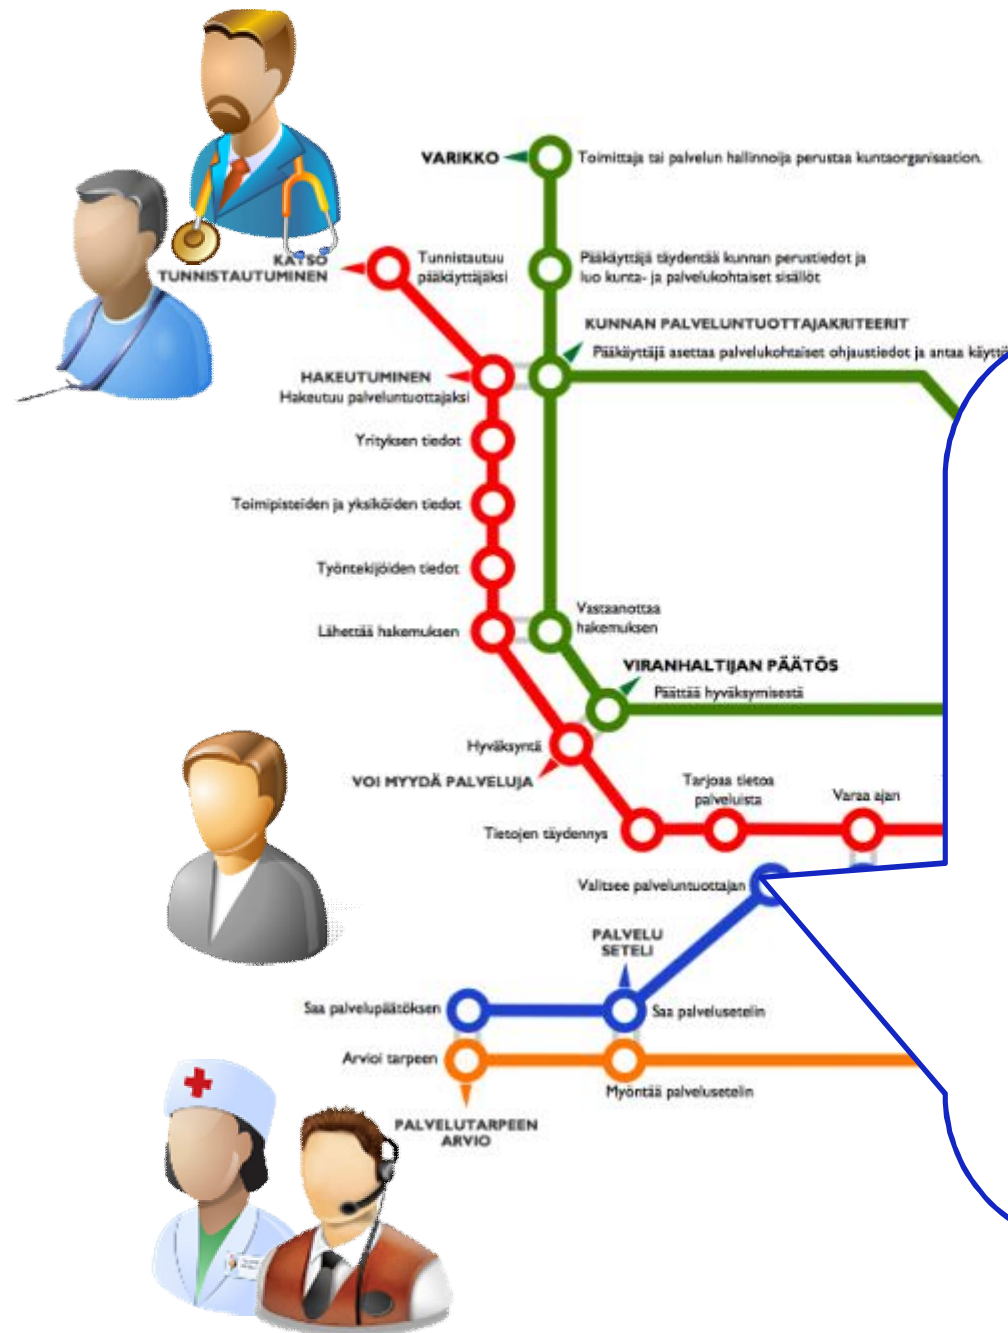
VARIKKO

Toimittaja tai palvelun hallinnoija perustaa kuntaorganisaation.

KÄYSÖ TUNNISTAUTUMINEN

Tunnistautuu pääkäyttäjäksi

Pääkäyttäjä täydentää kunnan perustiedot ja luo kunta- ja palvelukohtaiset sisällöt

KUNNAN PALVELUNTUOTTAJAKRITEERIT

Pääkäyttäjä asettaa palvelukohtaiset ohjaustiedot ja antaa käyttä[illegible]

HAKEUTUMINEN
Hakeutuu palveluntuottajaksi

Yrityksen tiedot

Toimipisteiden ja yksiköiden tiedot

Työntekijöiden tiedot

Lähettää hakemuksen

Vastaanottaa hakemuksen

VIRANHALTIJAN PÄÄTÖS

Päättää hyväksymisestä

Hyväksyntä

VOI MYYDÄ PALVELUJA

Tarjoaa tietoa palveluista

Varaa ajan

Tietojen täydennys

Valitsee palveluntuottajan

PALVELU SETELI

Saa palvelupäätöksen

Saa palvelusetelin

Arvioi tarpeen

Myöntää palvelusetelin

PALVELUTARPEEN ARVIO